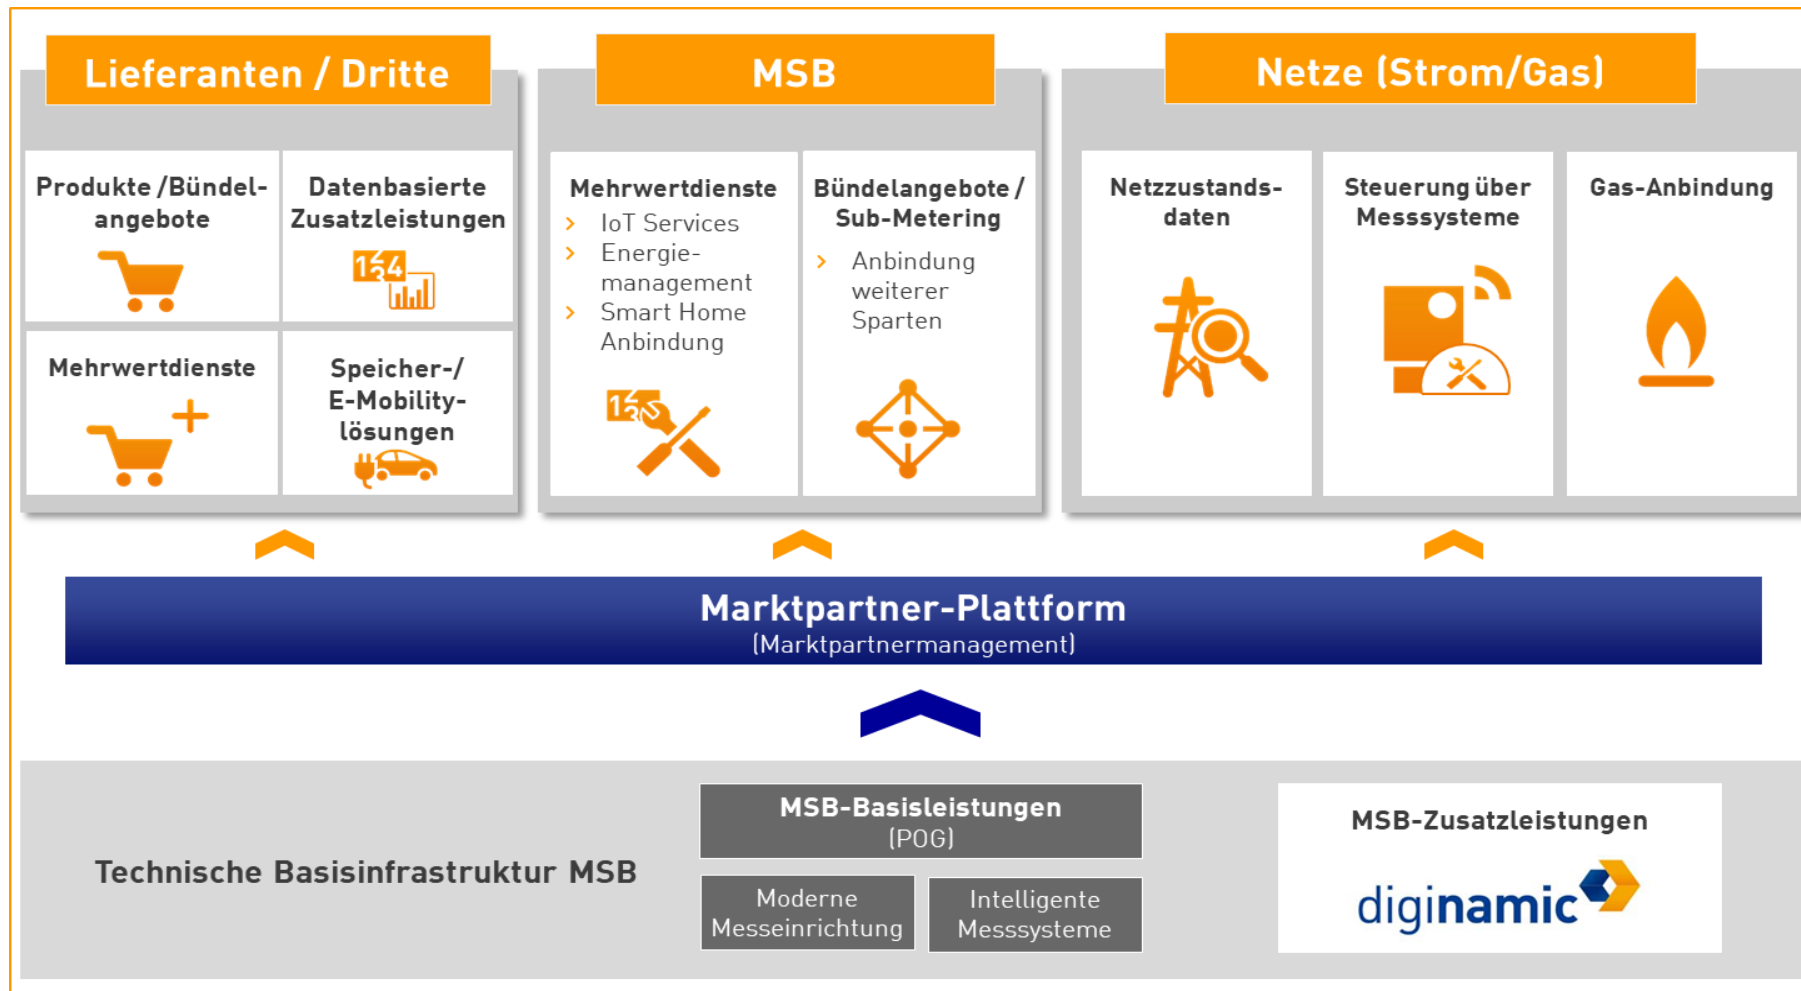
Lieferanten / Dritte

Produkte /Bündelangebote

Datenbasierte Zusatzleistungen

1234

Mehrwertdienste

Speicher-/ E-Mobilitylösungen

MSB

Mehrwertdienste
› IoT Services
› Energiemanagement
› Smart Home Anbindung

1234

Bündelangebote / Sub-Metering
› Anbindung weiterer Sparten

Netze (Strom/Gas)

Netzzustandsdaten

Steuerung über Messsysteme

Gas-Anbindung

Marktpartner-Plattform
(Marktpartnermanagement)

Technische Basisinfrastruktur MSB

MSB-Basisleistungen
(POG)

Moderne Messeinrichtung

Intelligente Messsysteme

MSB-Zusatzleistungen

diginamic